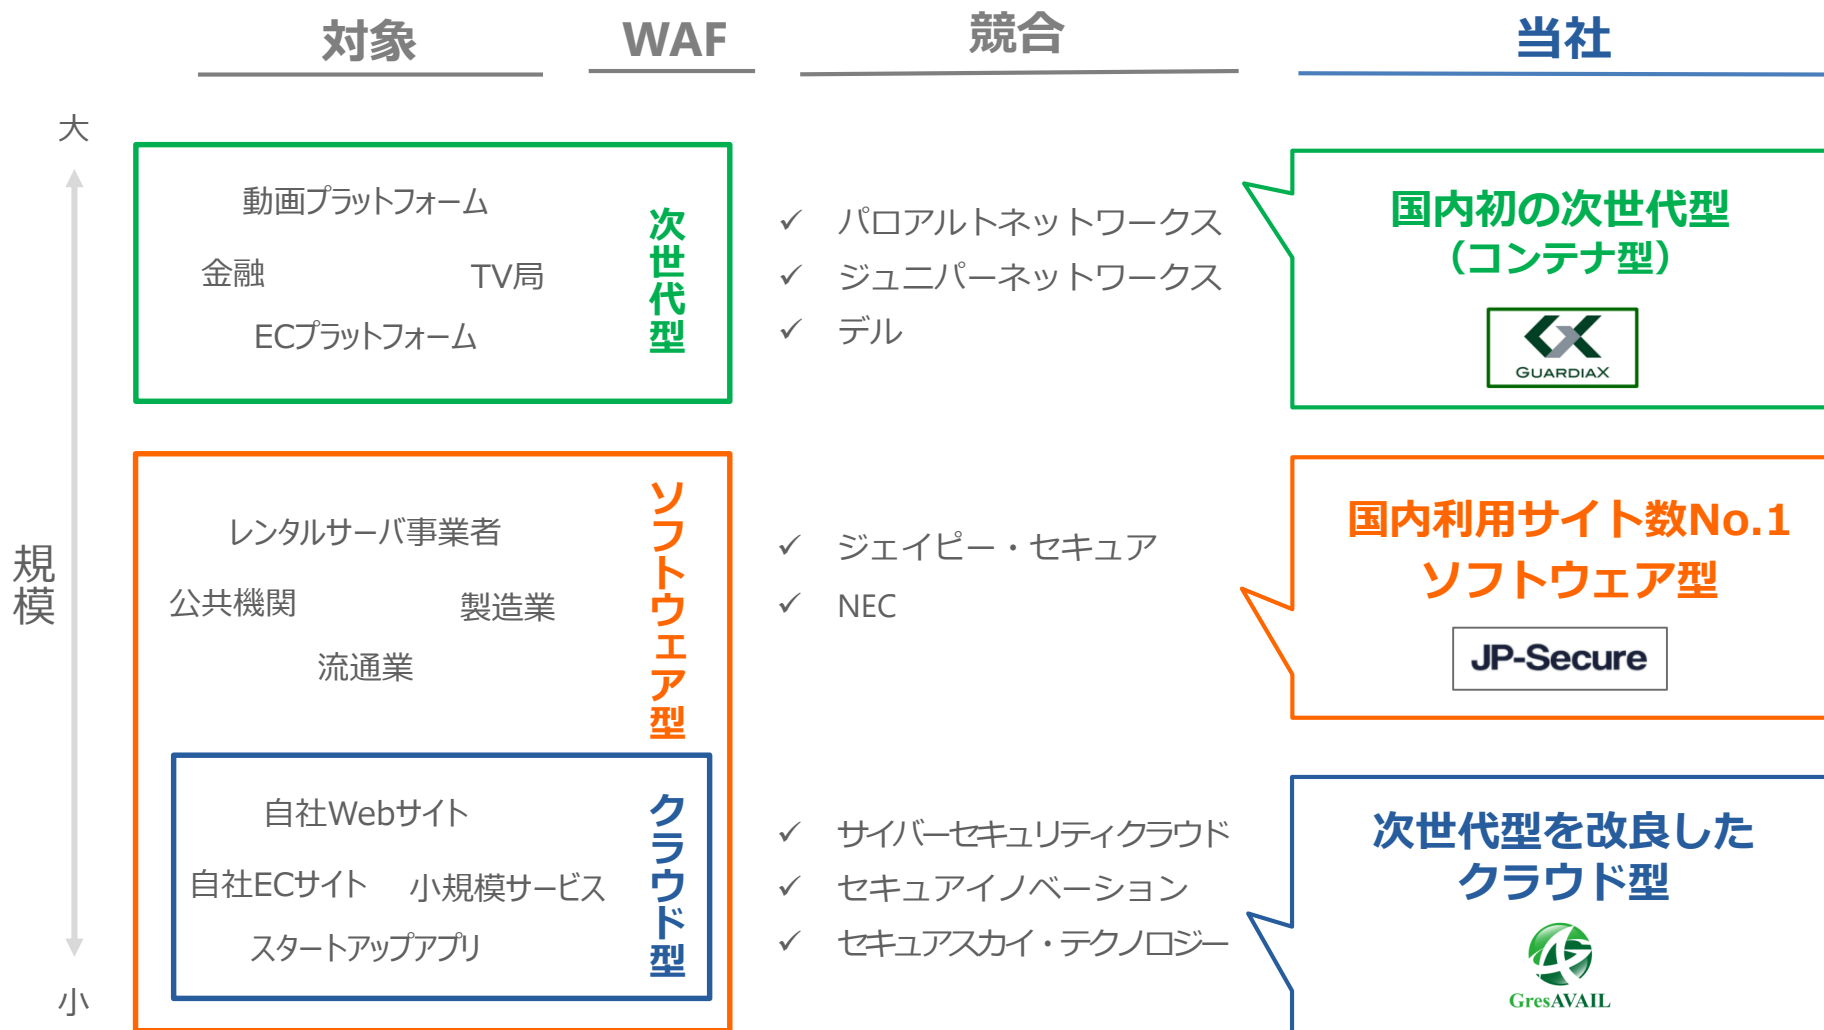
対象

WAF

競合

当社

大

規模

小

動画プラットフォーム

金融

TV局

ECプラットフォーム

次世代型

✓ パロアルトネットワークス
✓ ジュニパーネットワークス
✓ デル

国内初の次世代型
（コンテナ型）

GUARDIAX

レンタルサーバ事業者

公共機関

製造業

流通業

ソフトウェア型

✓ ジェイピー・セキュア
✓ NEC

国内利用サイト数No.1
ソフトウェア型

JP-Secure

自社Webサイト

自社ECサイト

小規模サービス

スタートアップアプリ

クラウド型

✓ サイバーセキュリティクラウド
✓ セキュアイノベーション
✓ セキュアスカイ・テクノロジー

次世代型を改良した
クラウド型

GresAVAIL